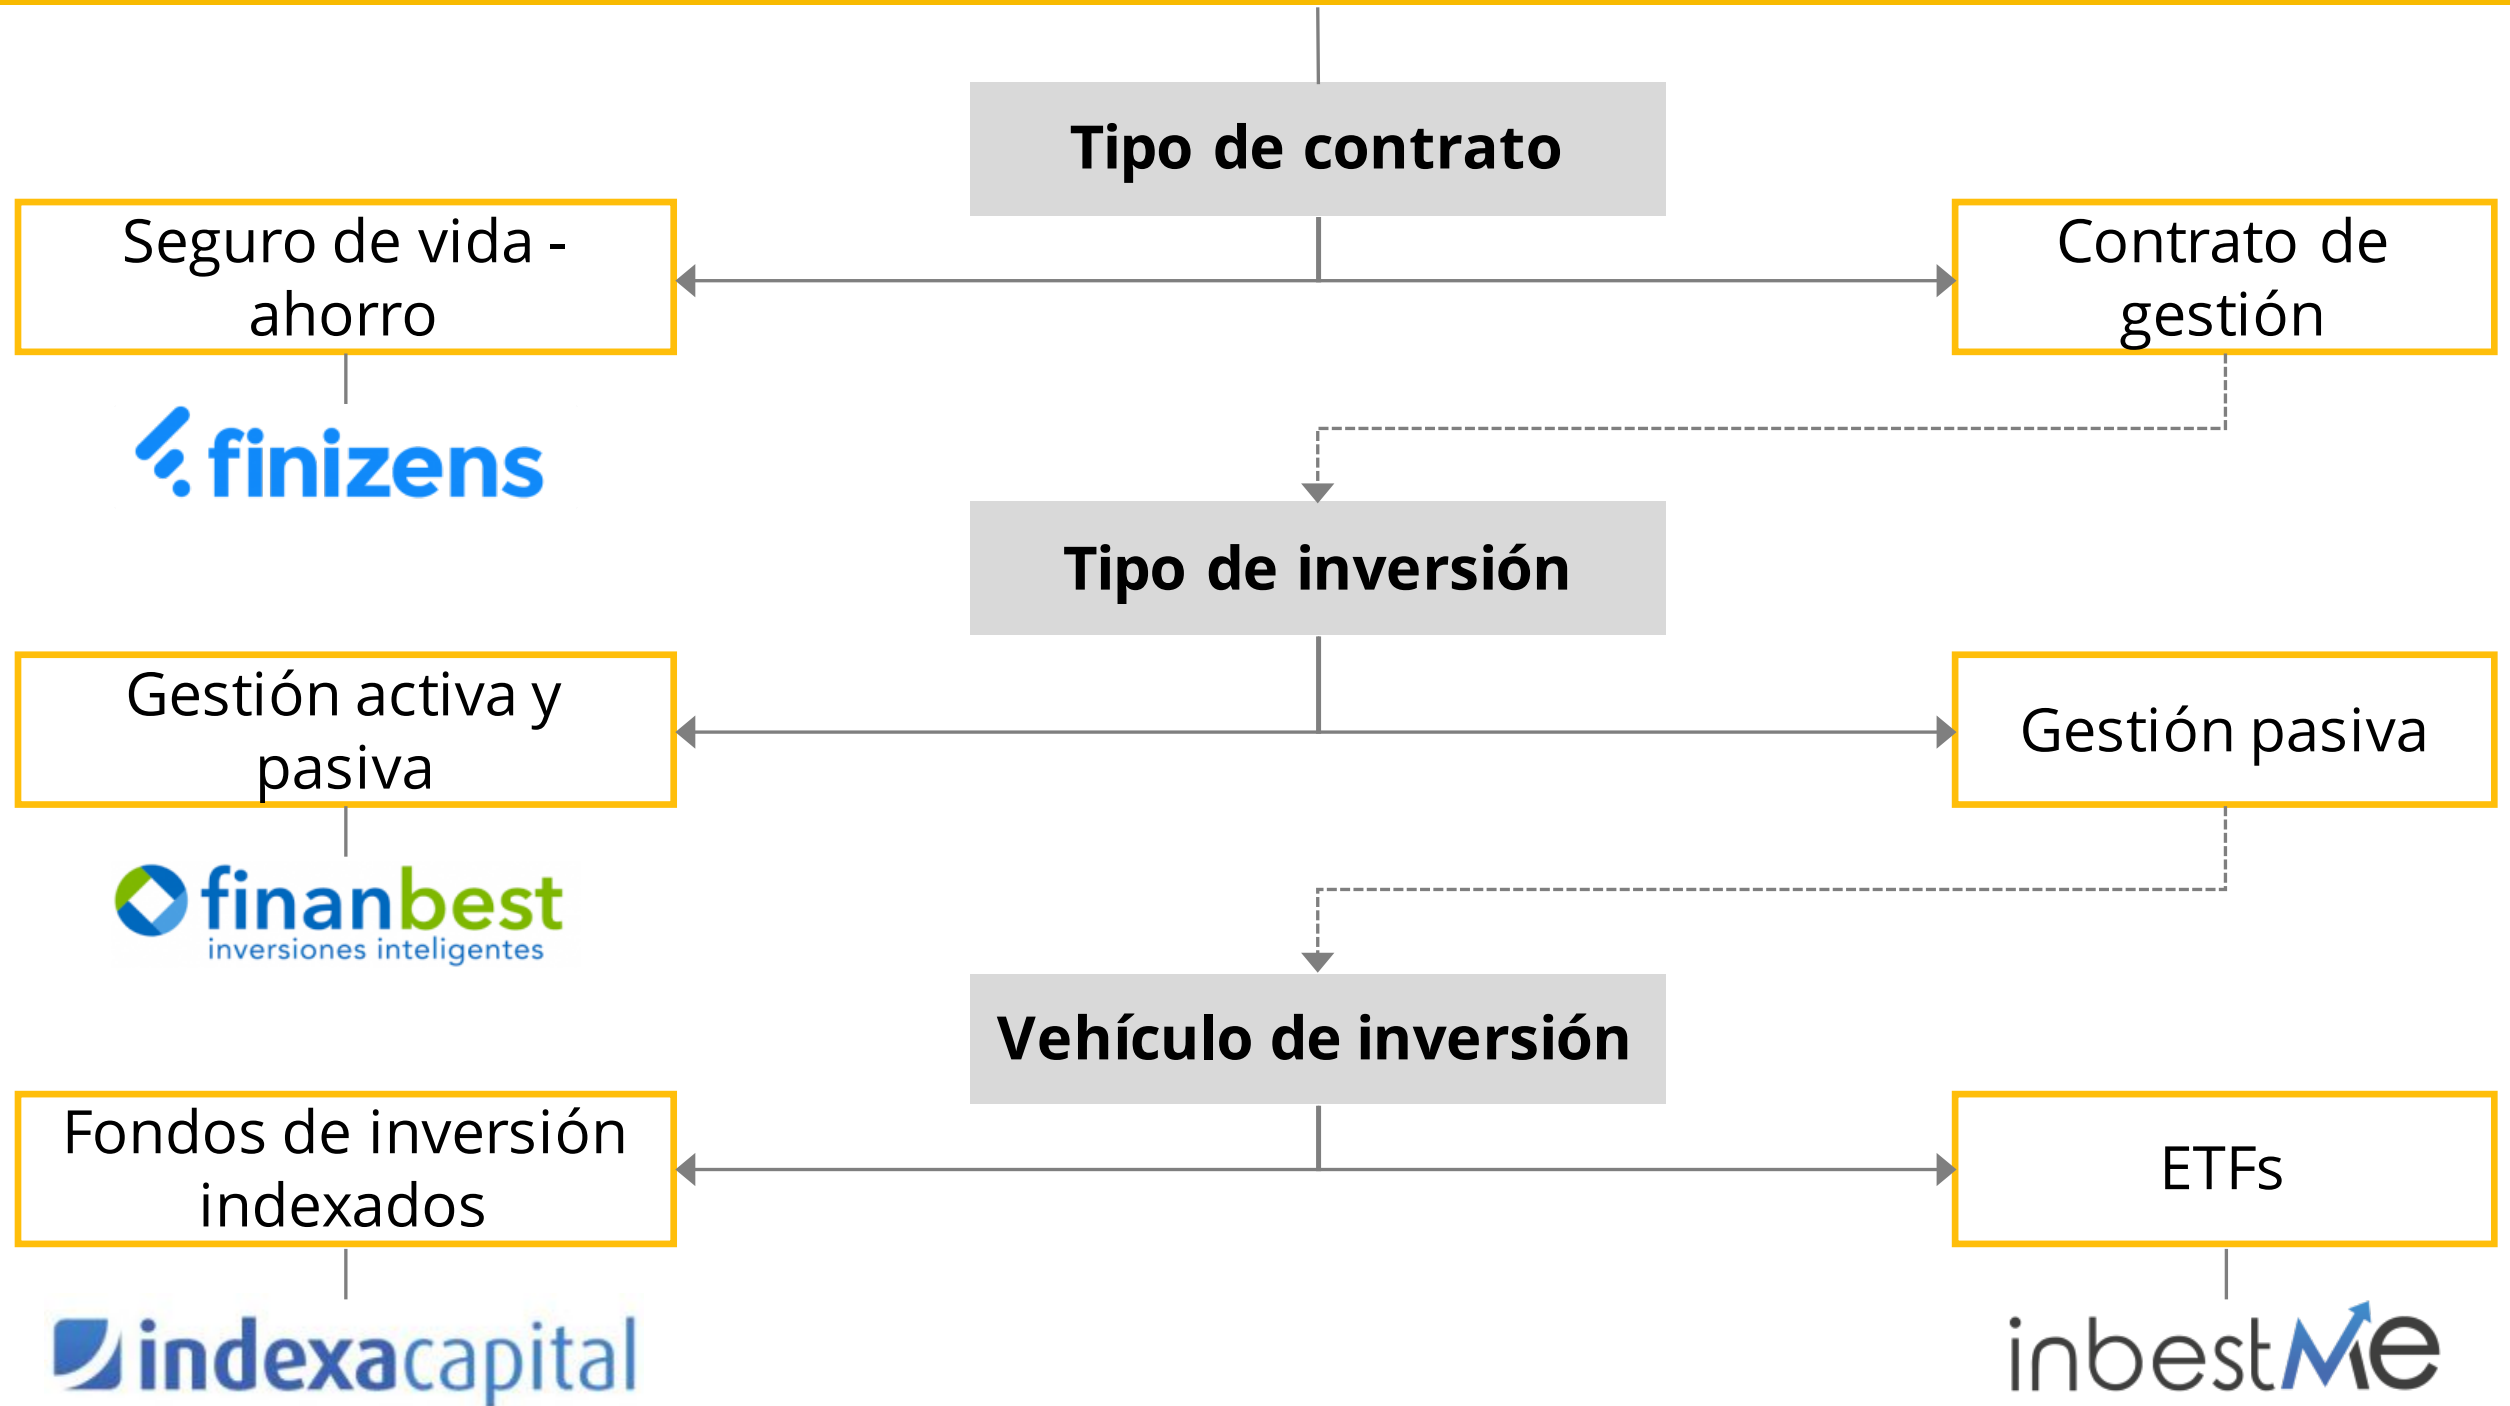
Tipo de contrato

Seguro de vida - ahorro

Contrato de gestión

finizens

Tipo de inversión

Gestión activa y pasiva

Gestión pasiva

finanbest
inversiones inteligentes

Vehículo de inversión

Fondos de inversión indexados

ETFs

indexacapital

inbestMe